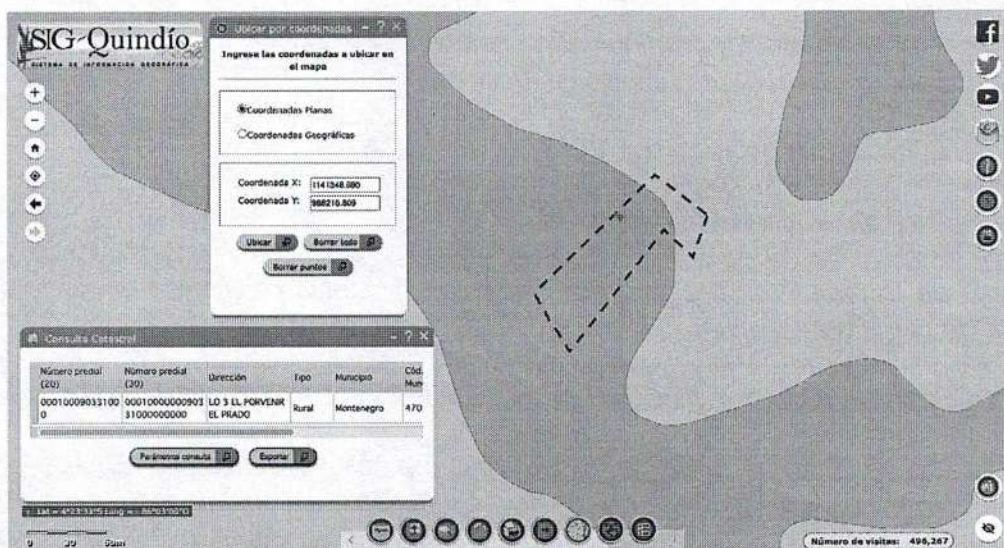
SIG-Quindío
SISTEMA DE INFORMACIÓN GEOGRÁFICA

Ubicar por coordenadas

Ingrese las coordenadas a ubicar en el mapa

Coordenadas Planas
Coordenadas Geográficas

Coordenada X: 1141348.880
Coordenada Y: 988210.809

Ubicar
Borrar todo
Borrar puntos

Consulta Catastral

| Número predial (20) | Número predial (30) | Dirección | Tipo | Municipio | Cód. Mun |
|---|---|---|---|---|---|
| 000100090331000 | 0001000000090331000000000 | LO 3 EL PORVENIR EL PRADO | Rural | Montenegro | 470 |

Parámetros consulta
Exportar

Lat = 4°23'33"S Long = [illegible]

0 30 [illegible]

Número de visitas: 496,267